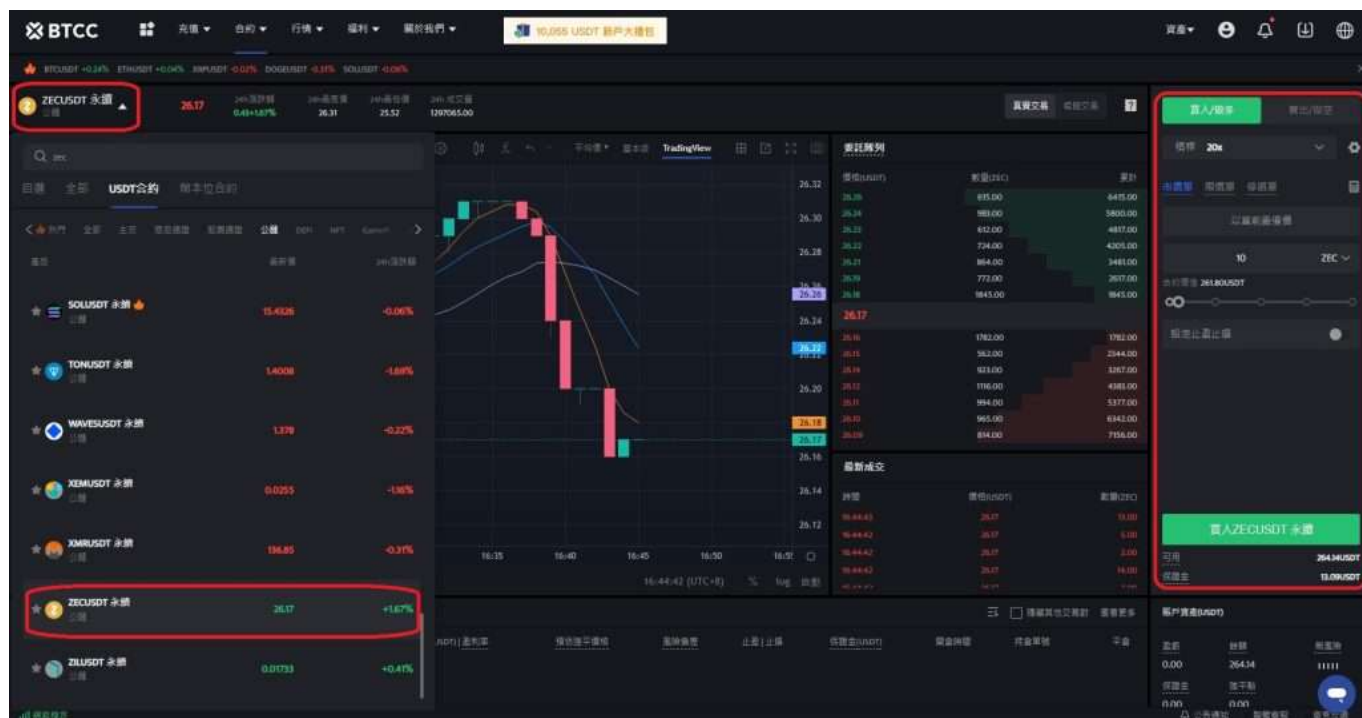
BTCC 充值 合約 行情 福利 關於我們 10,055 USDT 新戶大禮包 資產

BTCUSDT +0.24% ETHUSDT +0.04% XRPUSDT -0.02% DOGEUSDT -0.31% SOLUSDT -0.06%

ZECUSDT 永續 26.17 24h漲跌幅 0.43+1.67% 24h最高價 26.31 24h最低價 25.52 24h成交量 1297065.00

真實交易 模擬交易

Q zec

自選 全部 USDT合約 幣本位合約

熱門 全部 主流 公鏈 DEFI NFT

名稱 最新價 24h漲跌幅

SOLUSDT 永續 15.4326 -0.06%

TONUSDT 永續 1.4008 -1.69%

WAVESUSDT 永續 1.379 -0.22%

XEMUSDT 永續 0.0255 -1.16%

XMRUSDT 永續 136.85 -0.31%

ZECUSDT 永續 26.17 +1.67%

ZILUSDT 永續 0.01733 +0.41%

TradingView

26.32 26.30 26.28 26.26 26.24 26.22 26.20 26.18 26.17 26.16 26.14 26.12

16:35 16:40 16:45 16:50 16:5

16:44:42 (UTC+8) % log 自動

委託隊列

價格(USDT) 數量(ZEC) 累計

26.26 695.00 6415.00
26.24 980.00 5800.00
26.23 612.00 4817.00
26.22 724.00 4305.00
26.21 864.00 3481.00
26.19 772.00 2617.00
26.18 1845.00 1845.00

26.17

26.16 1782.00 1782.00
26.15 562.00 2344.00
26.14 923.00 3267.00
26.13 1116.00 4383.00
26.11 994.00 5377.00
26.10 965.00 6342.00
26.09 814.00 7156.00

最新成交

時間 價格(USDT) 數量(ZEC)

16:44:43 26.17 13.00
16:44:42 26.17 5.00
16:44:42 26.17 2.00
16:44:42 26.17 14.00

買入/做多 賣出/做空

槓桿 20x

市價單 限價單 條件單

以當前最優價

10 ZEC

26.18USDT

預設止盈止損

買入ZECUSDT 永續

可用 264.34USDT

保證金 13.09USDT

隱藏其他交易對 查看更多

帳戶資產(USDT)

盈虧 餘額 保證金 0.00 264.34 0.00 0.00